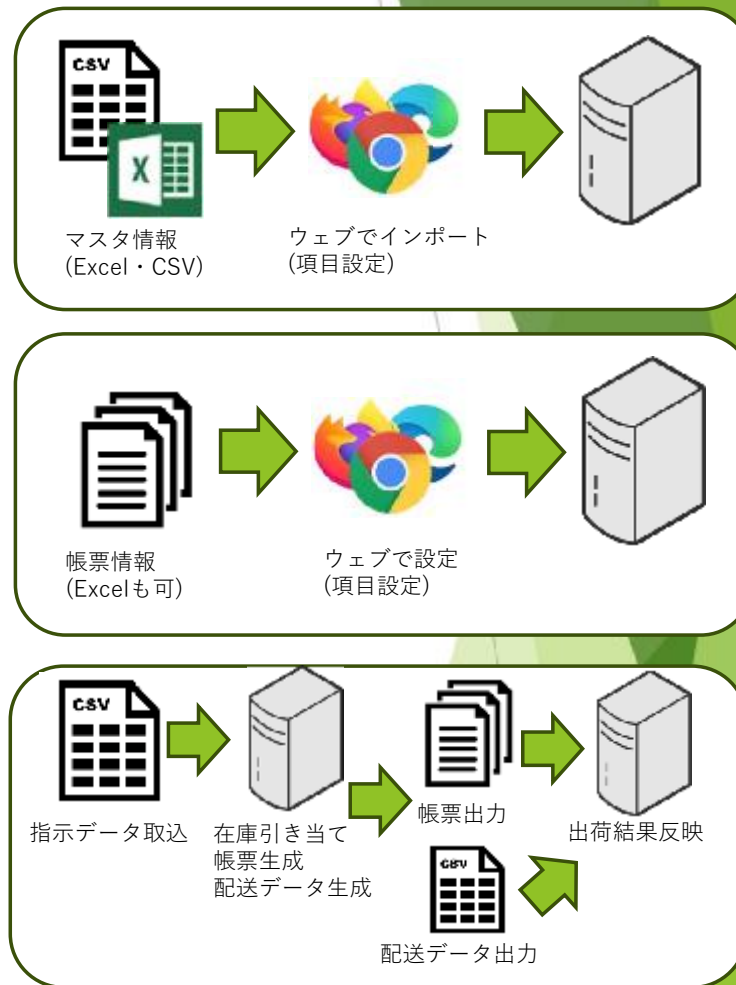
CSV

X

マスタ情報
(Excel・CSV)

ウェブでインポート
(項目設定)

帳票情報
(Excelも可)

ウェブで設定
(項目設定)

CSV

指示データ取込

在庫引き当て
帳票生成
配送データ生成

帳票出力

CSV

配送データ出力

出荷結果反映